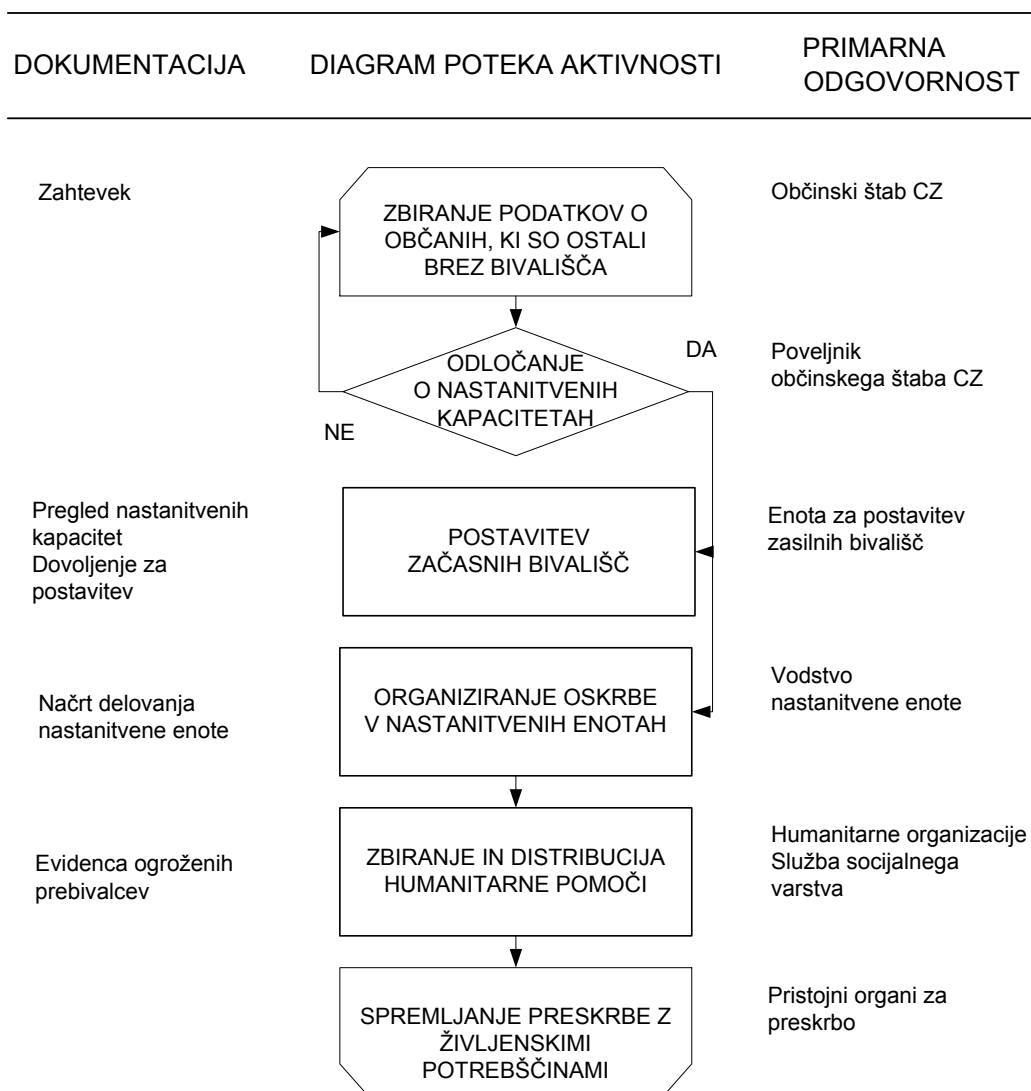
DOKUMENTACIJA

DIAGRAM POTEKA AKTIVNOSTI

PRIMARNA ODGOVORNOST

Zahtevek

ZBIRANJE PODATKOV O OBČANIH, KI SO OSTALI BREZ BIVALIŠČA

Občinski štab CZ

ODLOČANJE O NASTANITVENIH KAPACITETAH

DA

NE

Poveljnik občinskega štaba CZ

Pregled nastanitvenih kapacitet
Dovoljenje za postavitev

POSTAVITEV ZAČASNIH BIVALIŠČ

Enota za postavitev zasilnih bivališč

Načrt delovanja nastanitvene enote

ORGANIZIRANJE OSKRBE V NASTANITVENIH ENOTAH

Vodstvo nastanitvene enote

Evidenca ogroženih prebivalcev

ZBIRANJE IN DISTRIBUCIJA HUMANITARNE POMOČI

Humanitarne organizacije
Služba socijalnega varstva

SPREMLJANJE PRESKRBE Z ŽIVLJENSKIMI POTREBŠČINAMI

Pristojni organi za preskrbo